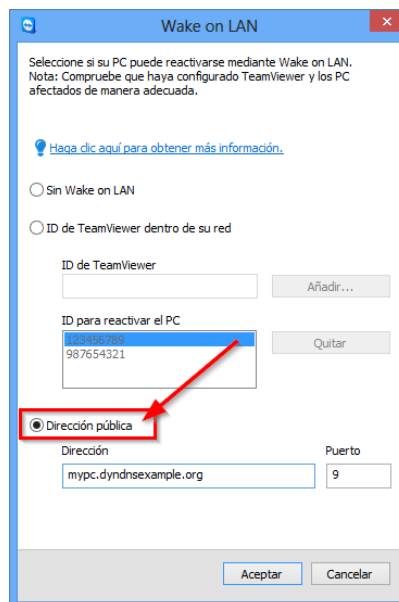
Wake on LAN

Seleccione si su PC puede reactivarse mediante Wake on LAN.
Nota: Compruebe que haya configurado TeamViewer y los PC afectados de manera adecuada.

Haga clic aquí para obtener más información.

Sin Wake on LAN

ID de TeamViewer dentro de su red

ID de TeamViewer

Añadir...

ID para reactivar el PC

123456789
987654321

Quitar

Dirección pública

Dirección

Puerto

mypc.dyndnsexample.org

9

Aceptar

Cancelar